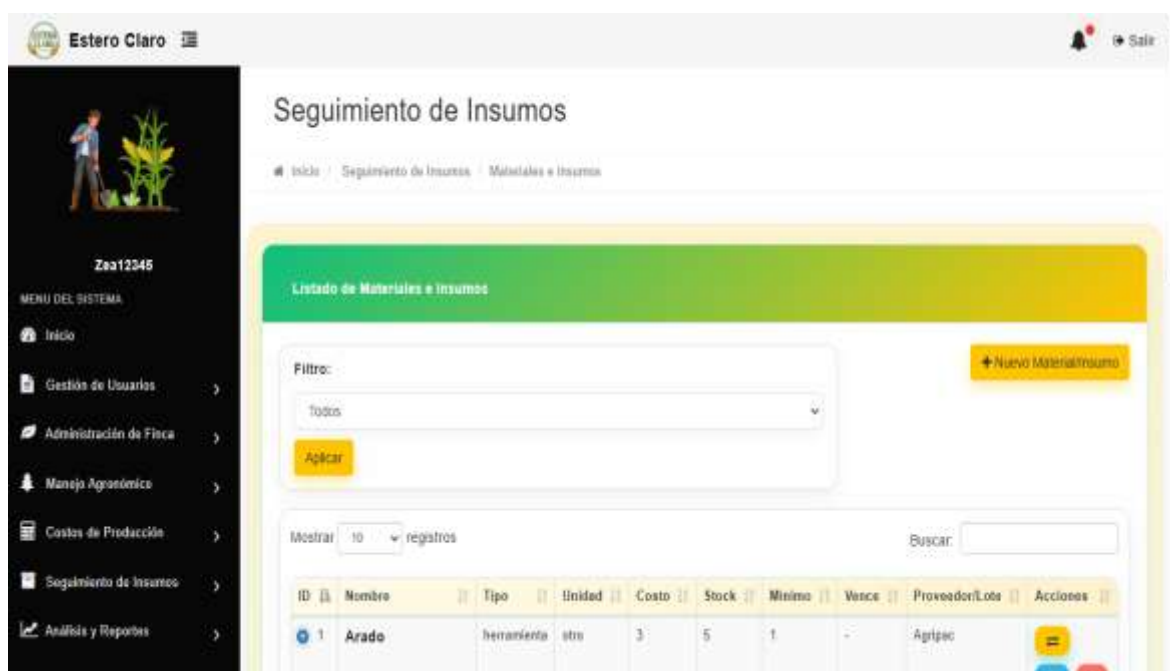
Estero Claro

Salir

Seguimiento de Insumos

Inicio / Seguimiento de Insumos / Materiales e Insumos

Zaa12345

MENU DEL SISTEMA

Inicio

Gestión de Usuarios

Administración de Finca

Manejo Agronómico

Costos de Producción

Seguimiento de Insumos

Análisis y Reportes

Listado de Materiales e Insumos

Filtro:

Todos

Aplicar

+Nuevo Material/Insumo

Mostrar 10 registros

Buscar:

| ID | Nombre | Tipo | Unidad | Costo | Stock | Mínimo | Vence | Proveedor/Lote | Acciones |
|---|---|---|---|---|---|---|---|---|---|
| 1 | Arado | herramienta | otro | 3 | 5 | 1 | - | Agripac | |